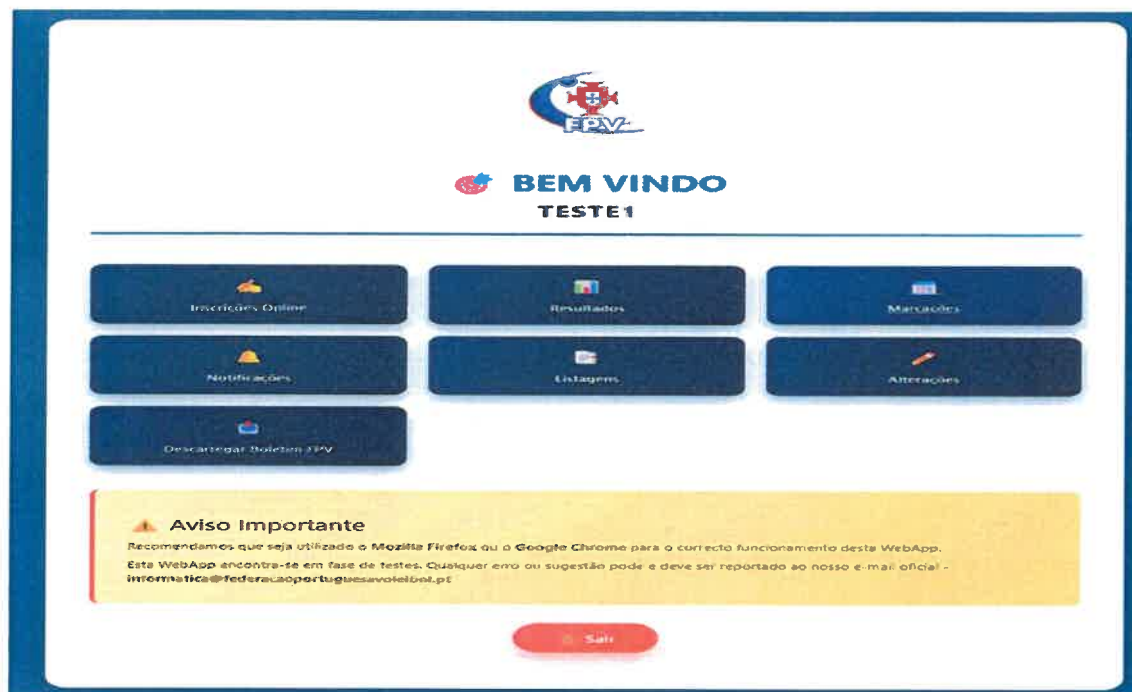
FPV

BEM VINDO
TESTE1

Inscrições Online

Resultados

Marcações

Notificações

Listagem

Alterações

Descarregar Boletim FPV

Aviso Importante

Recomendamos que seja utilizado o Mozilla Firefox ou o Google Chrome para o correcto funcionamento desta WebApp.

Esta WebApp encontra-se em fase de testes. Qualquer erro ou sugestão pode e deve ser reportado ao nosso e-mail oficial - informatica@federacaoportuguesavoleibol.pt

Sair